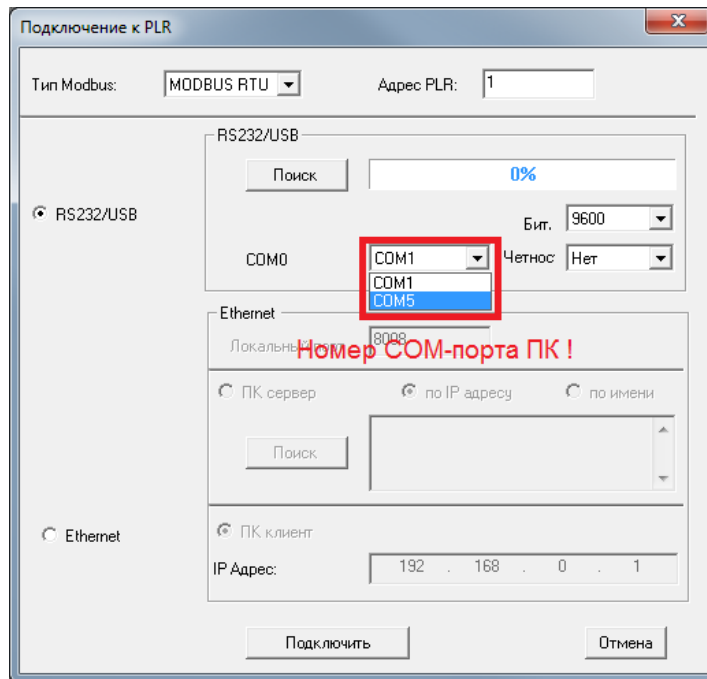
Подключение к PLR

Тип Modbus: MODBUS RTU

Адрес PLR: 1

RS232/USB

Поиск

0%

RS232/USB

Бит. 9600

COM0

COM1

Четнос Нет

COM1

COM5

Ethernet

Локальный порт 8088

Номер COM-порта ПК !

ПК сервер

по IP адресу

по имени

Поиск

Ethernet

ПК клиент

IP Адрес: 192 . 168 . 0 . 1

Подключить

Отмена